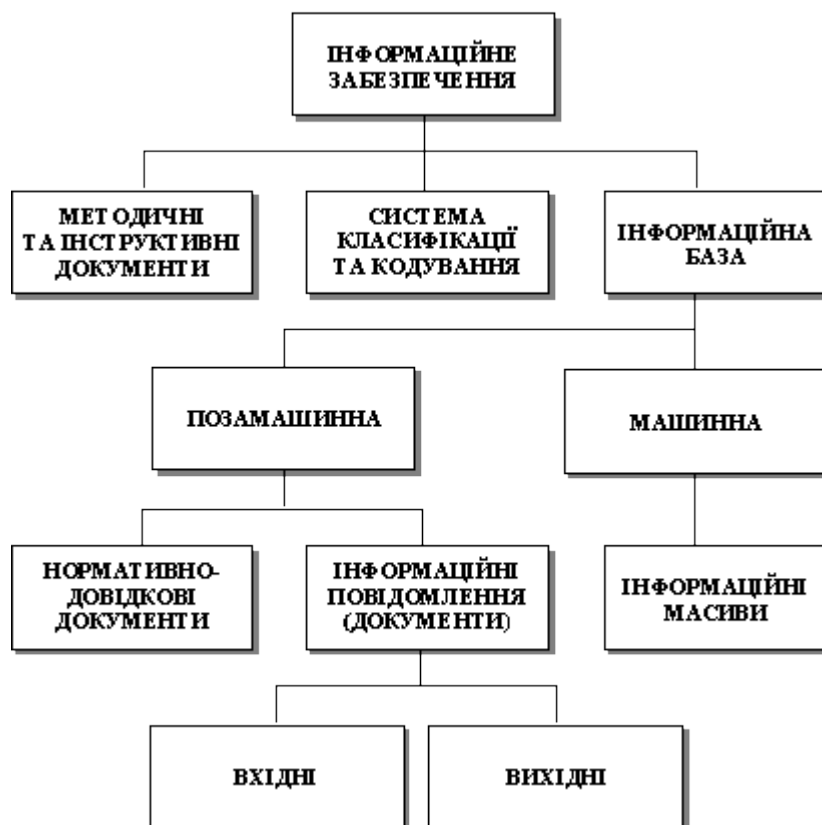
ІНФОРМАЦІЙНЕ ЗАБЕЗПЕЧЕННЯ

МЕТОДИЧНІ ТА ІНСТРУКТИВНІ ДОКУМЕНТИ

СИСТЕМА КЛАСИФІКАЦІЇ ТА КОДУВАННЯ

ІНФОРМАЦІЙНА БАЗА

ПОЗАМАШИННА

МАШИННА

НОРМАТИВНО-ДОВІДКОВІ ДОКУМЕНТИ

ІНФОРМАЦІЙНІ ПОВІДОМЛЕННЯ (ДОКУМЕНТИ)

ІНФОРМАЦІЙНІ МАСИВИ

ВХІДНІ

ВИХІДНІ